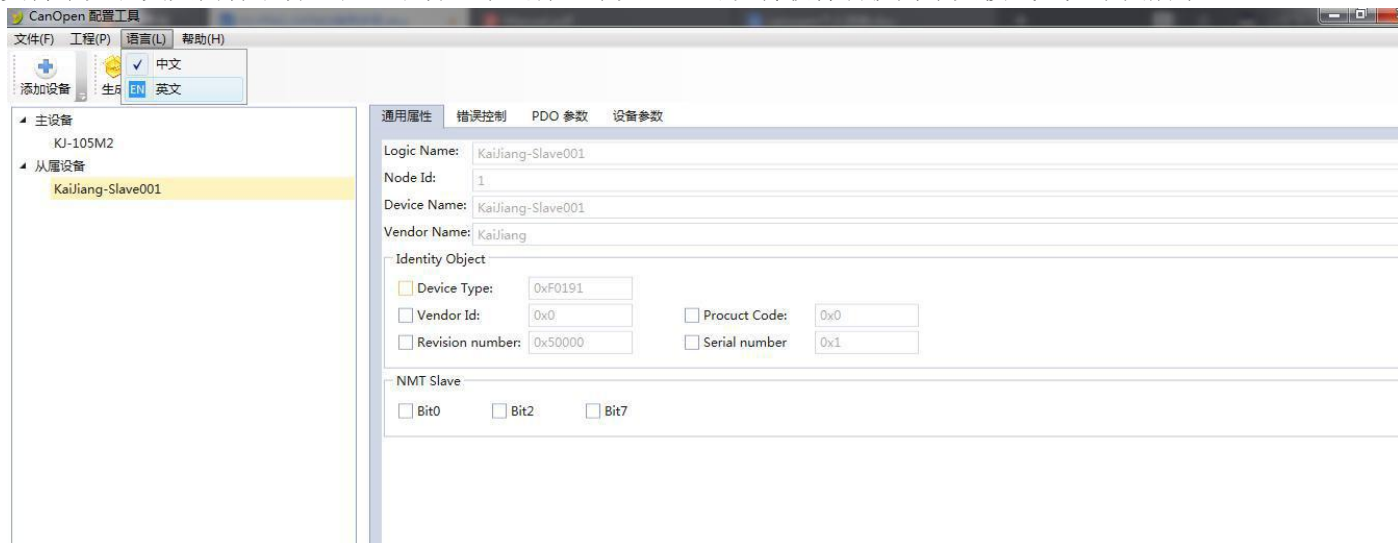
CanOpen 配置工具
文件(F) 工程(P) 语言(L) 帮助(H)
✓ 中文
EN 英文
添加设备 生

▲ 主设备
KJ-105M2
▲ 从属设备
KaiJiang-Slave001

通用属性 错误控制 PDO 参数 设备参数

Logic Name: KaiJiang-Slave001
Node Id: 1
Device Name: KaiJiang-Slave001
Vendor Name: KaiJiang

Identity Object
Device Type: 0xF0191
Vendor Id: 0x0
Procuct Code: 0x0
Revision number: 0x50000
Serial number 0x1

NMT Slave
Bit0 Bit2 Bit7